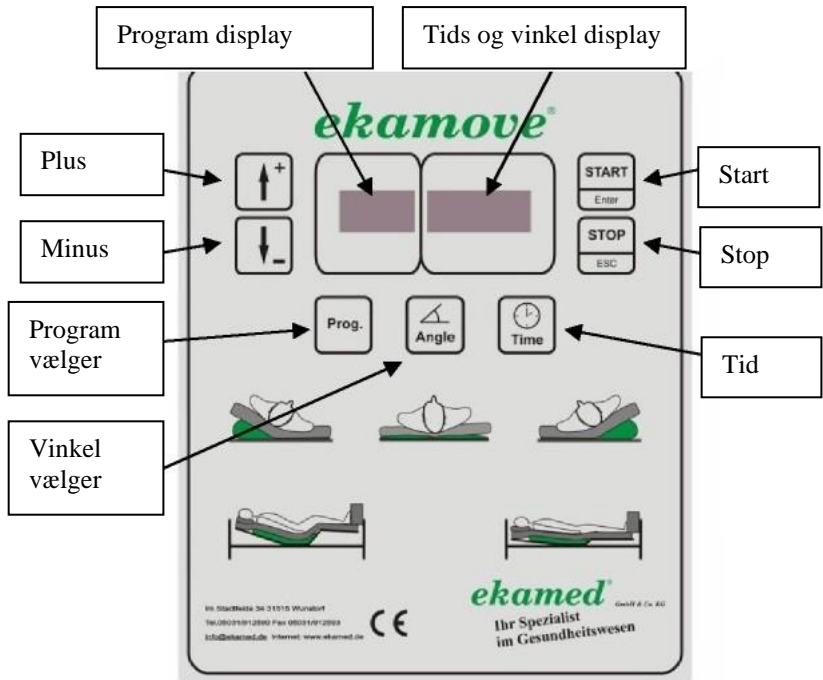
Program display

Tids og vinkel display

ekamove®

Plus

Minus

START
Enter

STOP
ESC

Start

Stop

Program vælger

Prog.

Angle

Time

Tid

Vinkel vælger

Im Stadtfelde 34 31515 Wunstorf
Tel.05031/912890 Fax 05031/912893
info@ekamed.de Internet: www.ekamed.de

CE

ekamed® GmbH & Co. KG
Ihr Spezialist
im Gesundheitswesen